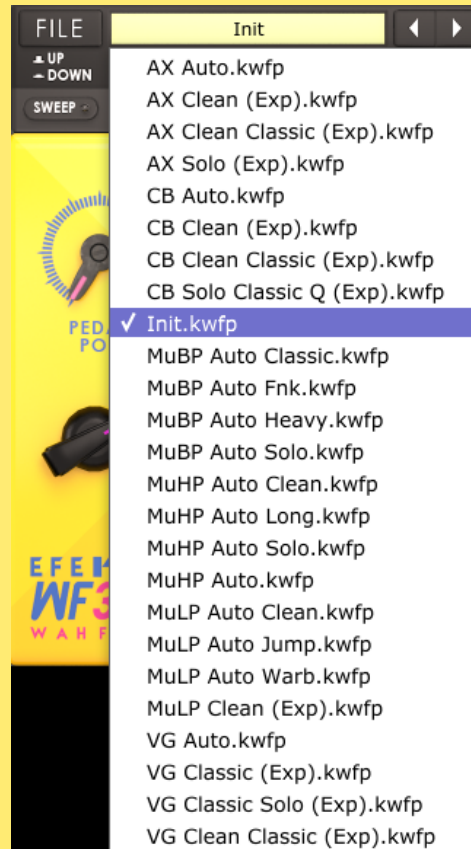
FILE
Init
UP
DOWN
SWEEP
AX Auto.kwfp
AX Clean (Exp).kwfp
AX Clean Classic (Exp).kwfp
AX Solo (Exp).kwfp
CB Auto.kwfp
CB Clean (Exp).kwfp
CB Clean Classic (Exp).kwfp
CB Solo Classic Q (Exp).kwfp
✓ Init.kwfp
MuBP Auto Classic.kwfp
MuBP Auto Fnk.kwfp
MuBP Auto Heavy.kwfp
MuBP Auto Solo.kwfp
MuHP Auto Clean.kwfp
MuHP Auto Long.kwfp
MuHP Auto Solo.kwfp
MuHP Auto.kwfp
MuLP Auto Clean.kwfp
MuLP Auto Jump.kwfp
MuLP Auto Warb.kwfp
MuLP Clean (Exp).kwfp
VG Auto.kwfp
VG Classic (Exp).kwfp
VG Classic Solo (Exp).kwfp
VG Clean Classic (Exp).kwfp
PEDA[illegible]
PO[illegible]
EFEK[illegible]
WF3
WAH F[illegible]